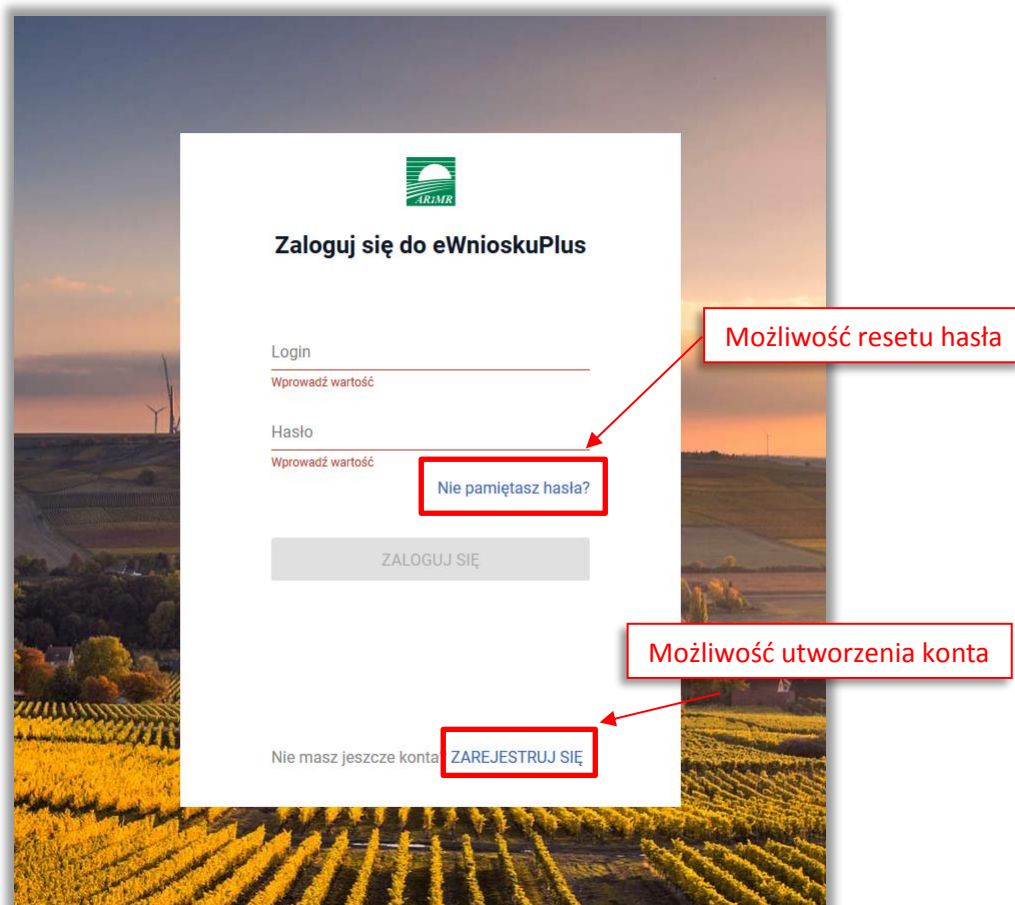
ARiMR

Zaloguj się do eWnioskuPlus

Możliwość resetu hasła

Login

Wprowadź wartość

Hasło

Wprowadź wartość

Nie pamiętasz hasła?

ZALOGUJ SIĘ

Możliwość utworzenia konta

Nie masz jeszcze konta? ZAREJESTRUJ SIĘ